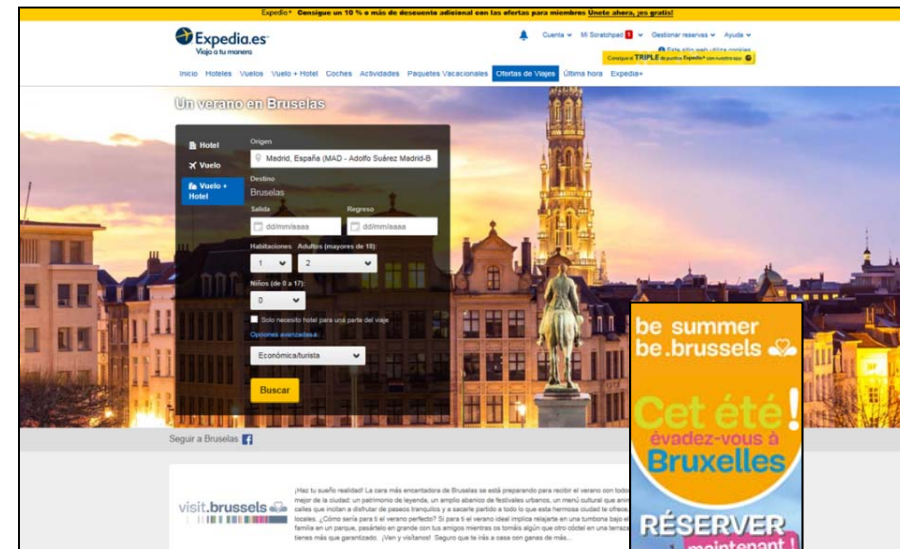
Expedia+ Consigue un 10 % o más de descuento adicional con las ofertas para miembros Únete ahora, ¡es gratis!

Expedia.es
Viaja a tu manera

Cuenta Mi Scratchpad 1 Gestionar reservas Ayuda

Este sitio web utiliza cookies

Consigue el TRIPLE de puntos Expedia+ con nuestra app

Inicio Hoteles Vuelos Vuelo + Hotel Coches Actividades Paquetes Vacacionales Ofertas de Viajes Última hora Expedia+

Un verano en Bruselas

Hotel
Vuelo
Vuelo + Hotel

Origen
Madrid, España (MAD - Adolfo Suárez Madrid-B
Destino
Bruselas
Salida
dd/mm/aaaa
Regreso
dd/mm/aaaa
Habitaciones Adultos (mayores de 18)
1 2
Niños (de 0 a 17)
0
Solo necesito hotel para una parte del viaje
Opciones avanzadas
Económica/turista
Buscar

Seguir a Bruselas

visit.brussels

¡Haz tu sueño realidad! La cara más encantadora de Bruselas se está preparando para recibir el verano con todo lo mejor de la ciudad: un patrimonio de leyenda, un amplio abanico de festivales urbanos, un menú cultural que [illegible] calles que invitan a disfrutar de paseos tranquilos y a sacarle partido a todo lo que esta hermosa ciudad te ofrece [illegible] locales. ¿Cómo sería para ti el verano perfecto? Si para ti el verano ideal implica relajarte en una tumbona bajo el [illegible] familia en un parque, pasártelo en grande con tus amigos mientras os tomáis algún que otro cóctel en una terraza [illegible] tienes más que garantizado. ¡Ven y visítanos! Seguro que te irás a casa con ganas de más...

be summer
be.brussels

Cet été!
évadez-vous à
Bruxelles

RÉSERVER
maintenant!